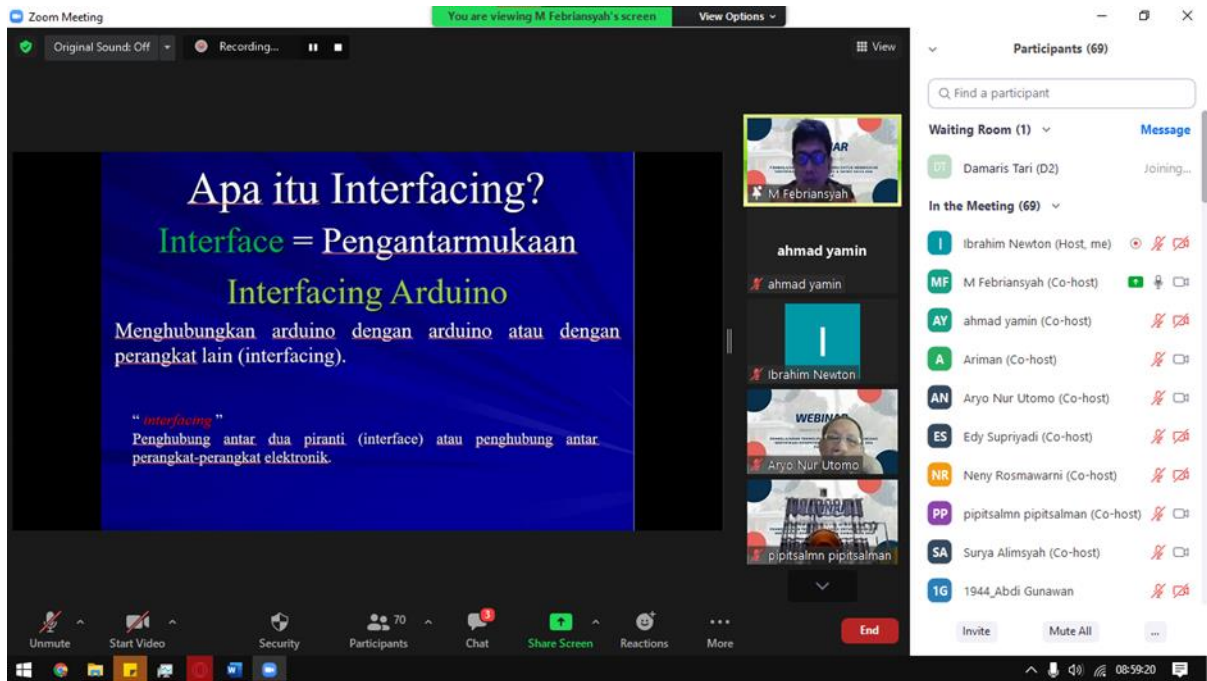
Zoom Meeting

You are viewing M Febriansyah's screen

View Options

Original Sound: Off

Recording...

View

Apa itu Interfacing?

Interface = Pengantarmukaan

Interfacing Arduino

Menghubungkan arduino dengan arduino atau dengan perangkat lain (interfacing).

" interfacing "
Penghubung antar dua piranti (interface) atau penghubung antar perangkat-perangkat elektronik.

M Febriansyah

ahmad yamin

ahmad yamin

I

Ibrahim Newton

WEBINAR

Aryo Nur Utomo

pipitsalmn pipitsalman

Participants (69)

Find a participant

Waiting Room (1)

Message

DT Damaris Tari (D2) Joining...

In the Meeting (69)

I Ibrahim Newton (Host, me)

MF M Febriansyah (Co-host)

AY ahmad yamin (Co-host)

A Ariman (Co-host)

AN Aryo Nur Utomo (Co-host)

ES Edy Supriyadi (Co-host)

NR Neny Rosmawarni (Co-host)

PP pipitsalmn pipitsalman (Co-host)

SA Surya Alimsyah (Co-host)

1G 1944_Abdi Gunawan

Invite

Mute All

...

Unmute

Start Video

Security

70

Participants

3

Chat

Share Screen

Reactions

More

End

08:59:20